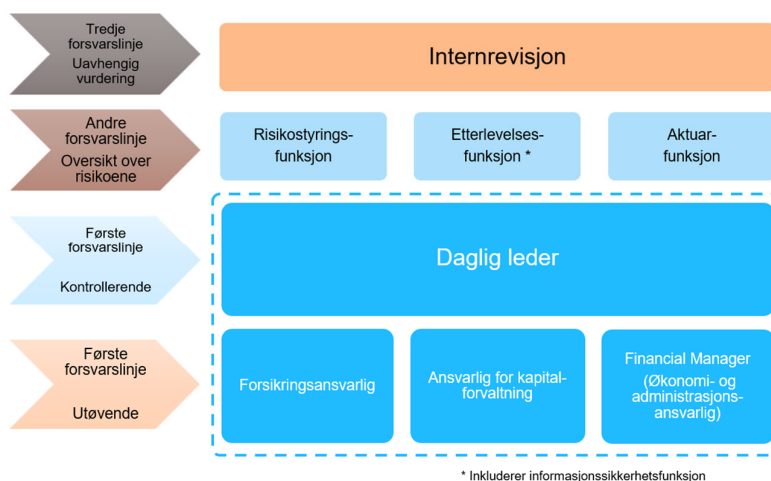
Tredje forsvarslinje
Uavhengig vurdering

Internrevisjon

Andre forsvarslinje
Oversikt over risikoene

Risikostyrings-funksjon

Etterlevelses-funksjon *

Aktuar-funksjon

Første forsvarslinje
Kontrollerende

Daglig leder

Første forsvarslinje
Utøvende

Forsikringsansvarlig

Ansvarlig for kapital-forvaltning

Financial Manager (Økonomi- og administrasjons-ansvarlig)

* Inkluderer informasjonssikkerhetsfunksjon